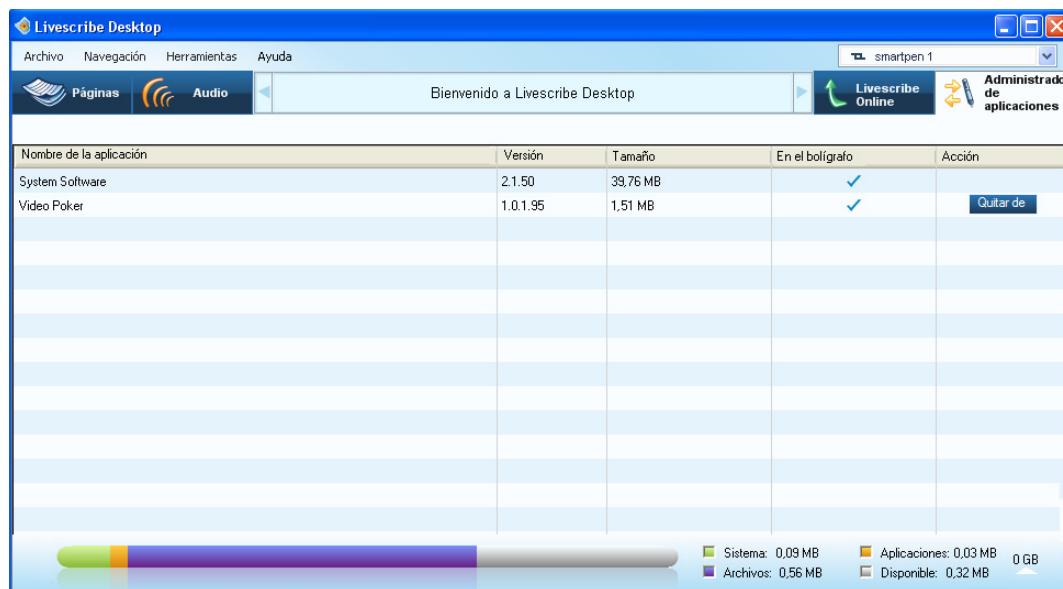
Livescribe Desktop

Archivo Navegación Herramientas Ayuda

smartpen 1

Páginas Audio

Bienvenido a Livescribe Desktop

Livescribe Online

Administrad de aplicaciones

| Nombre de la aplicación | Versión | Tamaño | En el bolígrafo | Acción |
|---|---|---|---|---|
| System Software | 2.1.50 | 39,76 MB | ✓ | |
| Video Poker | 1.0.1.95 | 1,51 MB | ✓ | Quitar de |

Sistema: 0,09 MB
Archivos: 0,56 MB
Aplicaciones: 0,03 MB
Disponible: 0,32 MB
0 GB